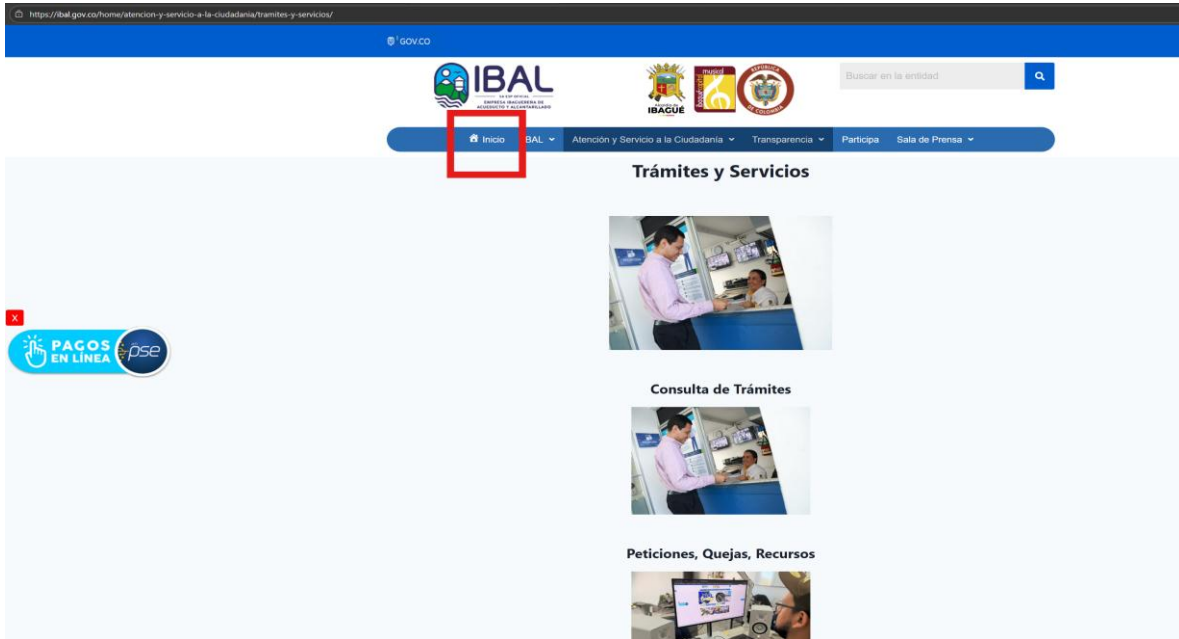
https://ibal.gov.co/home/atencion-y-servicio-a-la-ciudadania/tramites-y-servicios/

GOV.CO

IBAL
SA ESP OFICIAL
EMPRESA IBAGUEREÑA DE ACUEDUCTO Y ALCANTARILLADO

Alcaldía de IBAGUÉ

musical

REPÚBLICA DE COLOMBIA

Buscar en la entidad

Inicio IBAL Atención y Servicio a la Ciudadanía Transparencia Participa Sala de Prensa

Trámites y Servicios

X

PAGOS EN LÍNEA pse

Consulta de Trámites

Peticiones, Quejas, Recursos